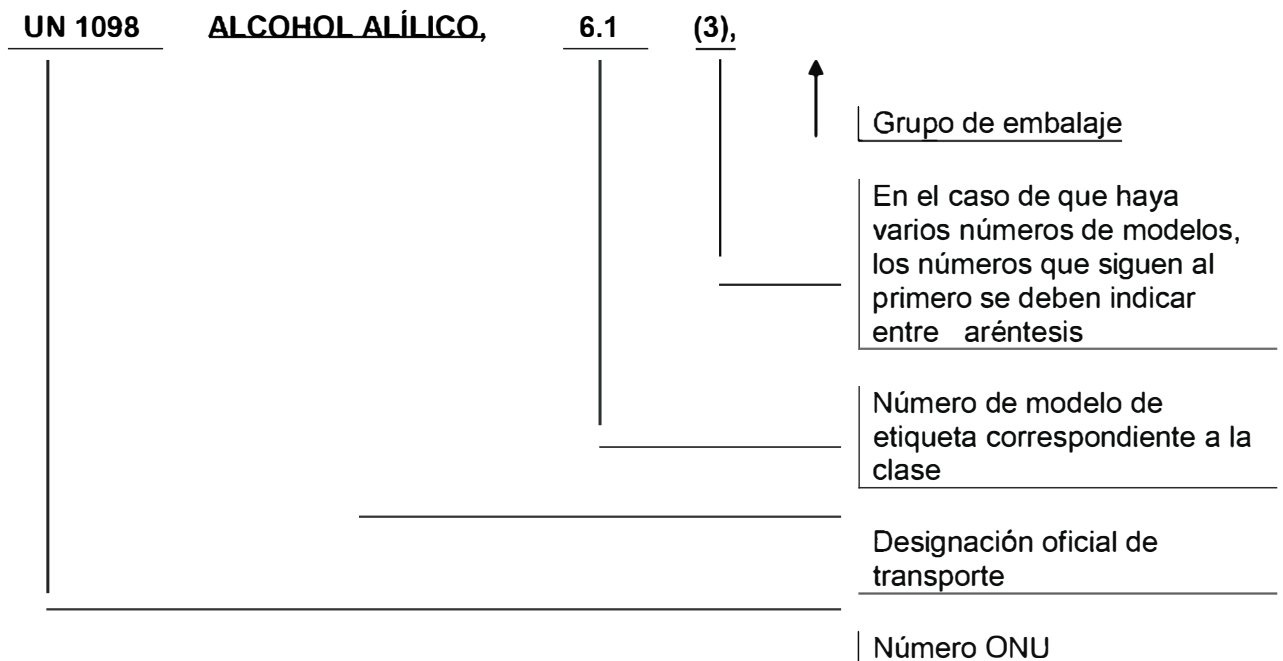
UN 1098 ALCOHOL ALÍLICO, 6.1 (3),

Grupo de embalaje

En el caso de que haya varios números de modelos, los números que siguen al primero se deben indicar entre aréntesis

Número de modelo de etiqueta correspondiente a la clase

Designación oficial de transporte

Número ONU